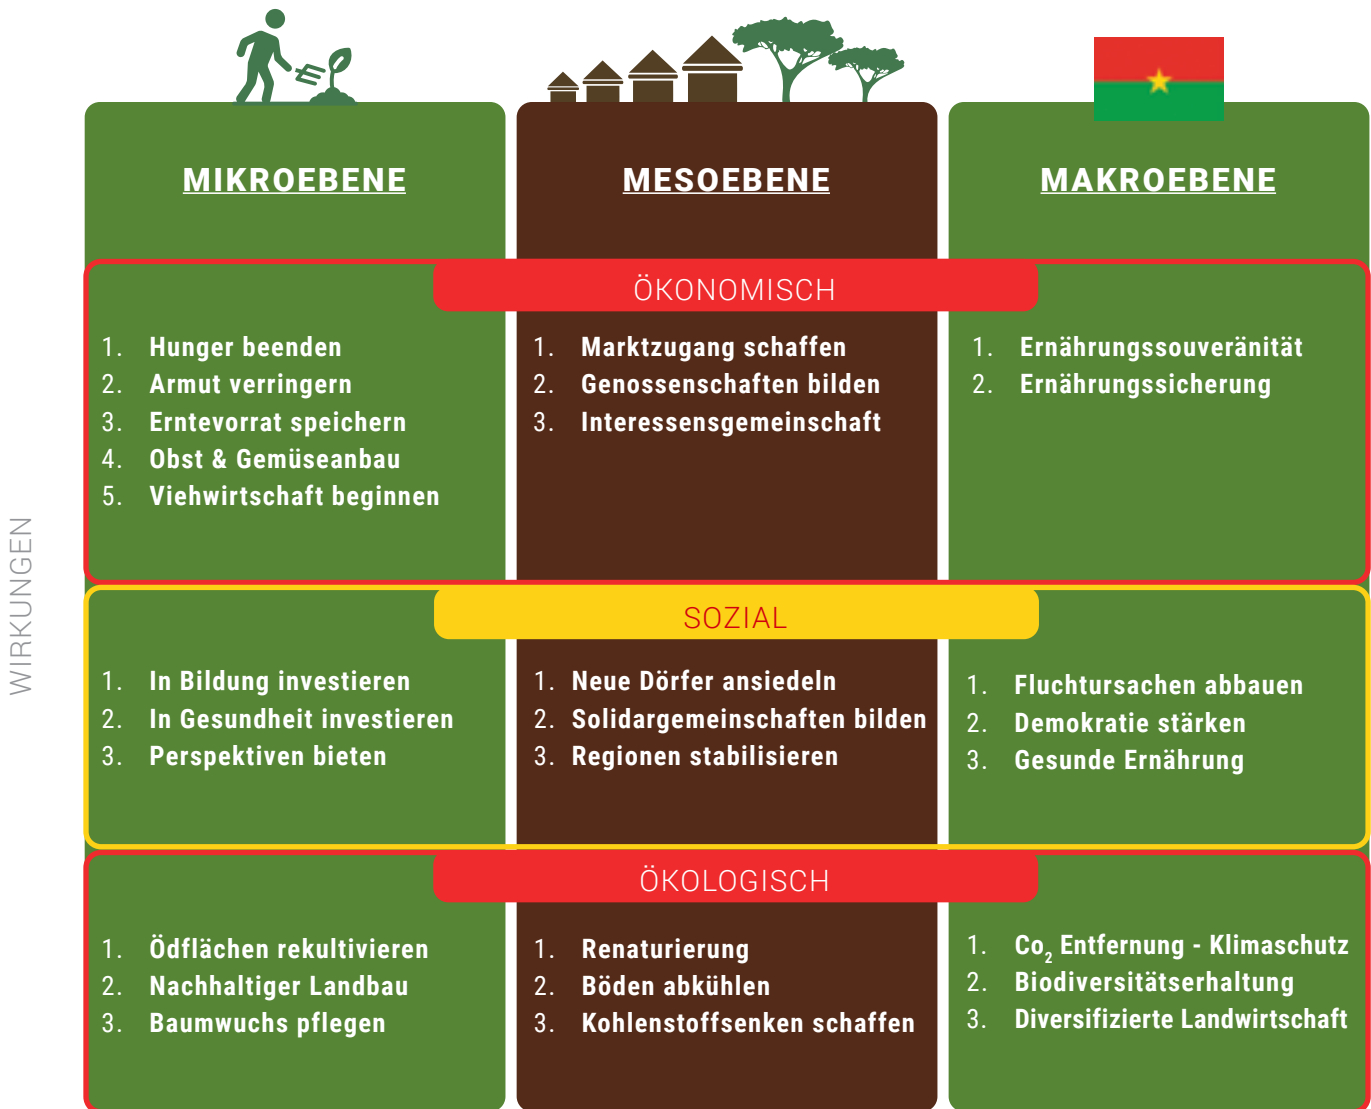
WIRKUNGEN

MIKROEBENE

MESOEBENE

MAKROEBENE

ÖKONOMISCH

1. Hunger beenden
2. Armut verringern
3. Erntevorrat speichern
4. Obst & Gemüseanbau
5. Viehwirtschaft beginnen

1. Marktzugang schaffen
2. Genossenschaften bilden
3. Interessensgemeinschaft

1. Ernährungssouveränität
2. Ernährungssicherung

SOZIAL

1. In Bildung investieren
2. In Gesundheit investieren
3. Perspektiven bieten

1. Neue Dörfer ansiedeln
2. Solidargemeinschaften bilden
3. Regionen stabilisieren

1. Fluchtursachen abbauen
2. Demokratie stärken
3. Gesunde Ernährung

ÖKOLOGISCH

1. Ödflächen rekultivieren
2. Nachhaltiger Landbau
3. Baumwuchs pflegen

1. Renaturierung
2. Böden abkühlen
3. Kohlenstoffsenken schaffen

1. $Co_2$ Entfernung - Klimaschutz
2. Biodiversitätserhaltung
3. Diversifizierte Landwirtschaft